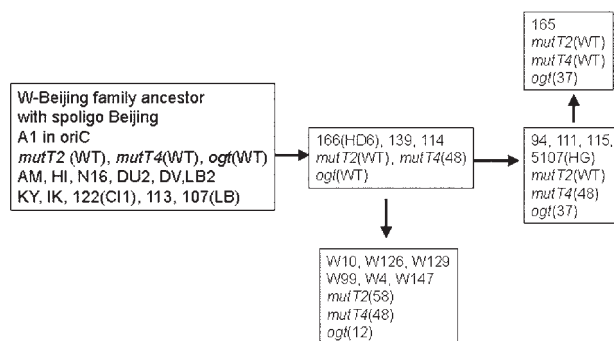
W-Beijing family ancestor with spoligo Beijing
A1 in oriC
mutT2 (WT), mutT4(WT), ogt(WT)
AM, HI, N16, DU2, DV,LB2
KY, IK, 122(CI1), 113, 107(LB)

166(HD6), 139, 114
mutT2(WT), mutT4(48)
ogt(WT)

W10, W126, W129
W99, W4, W147
mutT2(58)
mutT4(48)
ogt(12)

94, 111, 115,
5107(HG)
mutT2(WT)
mutT4(48)
ogt(37)

165
mutT2(WT)
mutT4(WT)
ogt(37)